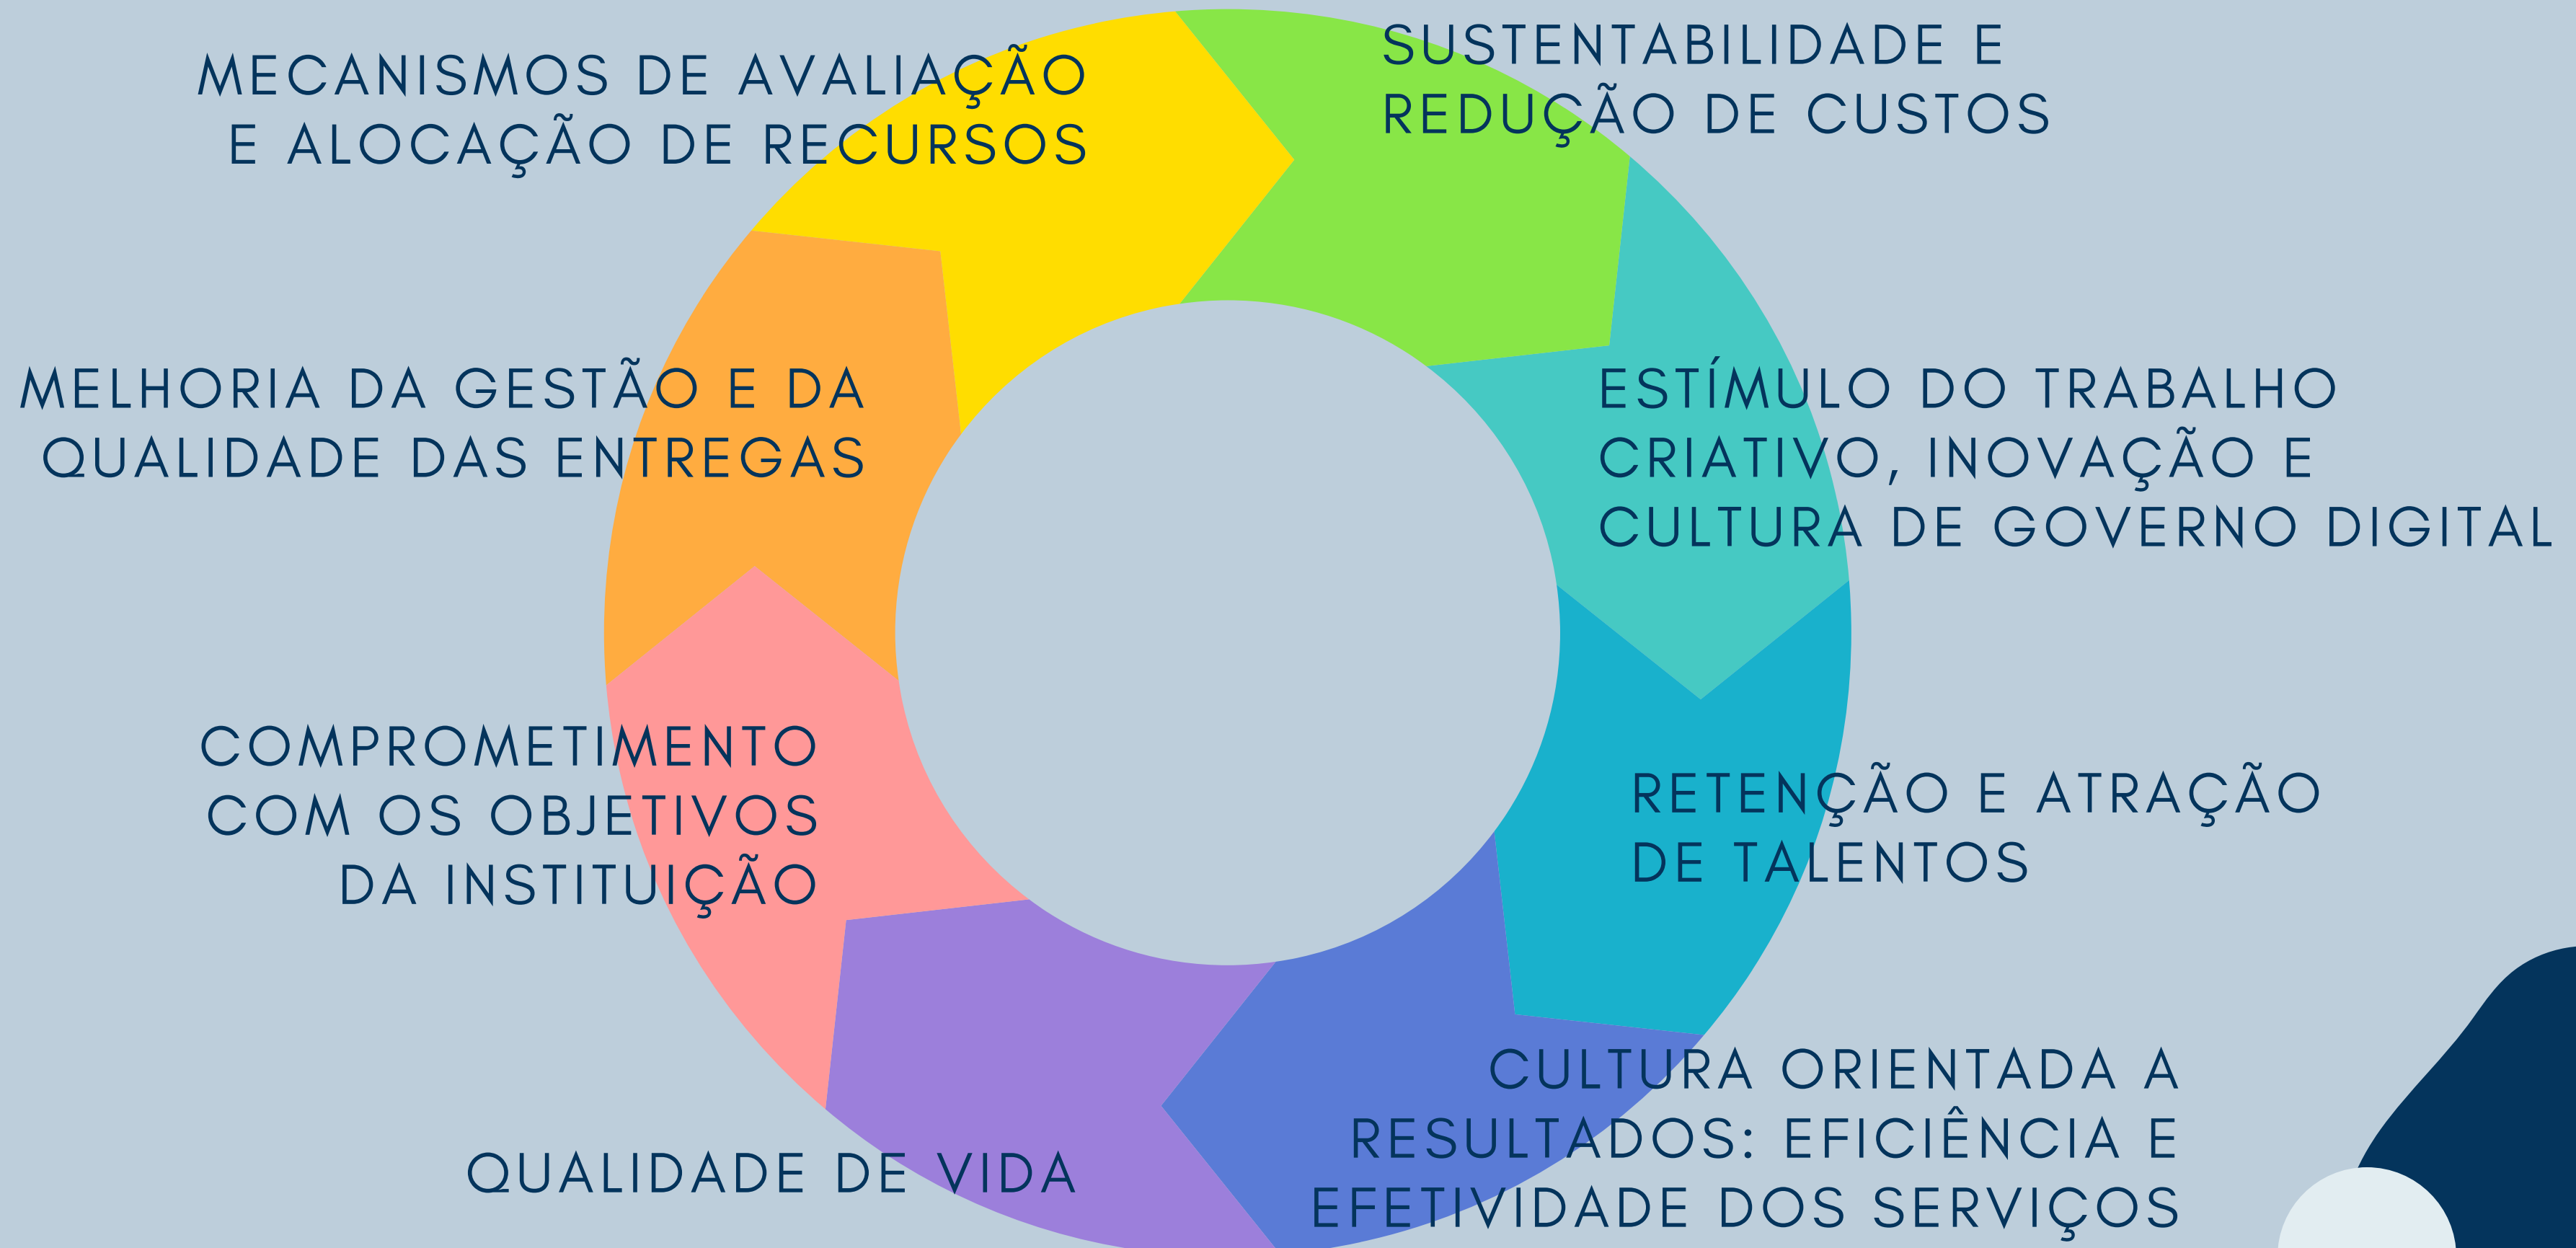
MECANISMOS DE AVALIAÇÃO E ALOCAÇÃO DE RECURSOS

SUSTENTABILIDADE E REDUÇÃO DE CUSTOS

MELHORIA DA GESTÃO E DA QUALIDADE DAS ENTREGAS

ESTÍMULO DO TRABALHO CRIATIVO, INOVAÇÃO E CULTURA DE GOVERNO DIGITAL

COMPROMETIMENTO COM OS OBJETIVOS DA INSTITUIÇÃO

RETENÇÃO E ATRAÇÃO DE TALENTOS

CULTURA ORIENTADA A RESULTADOS: EFICIÊNCIA E EFETIVIDADE DOS SERVIÇOS

QUALIDADE DE VIDA